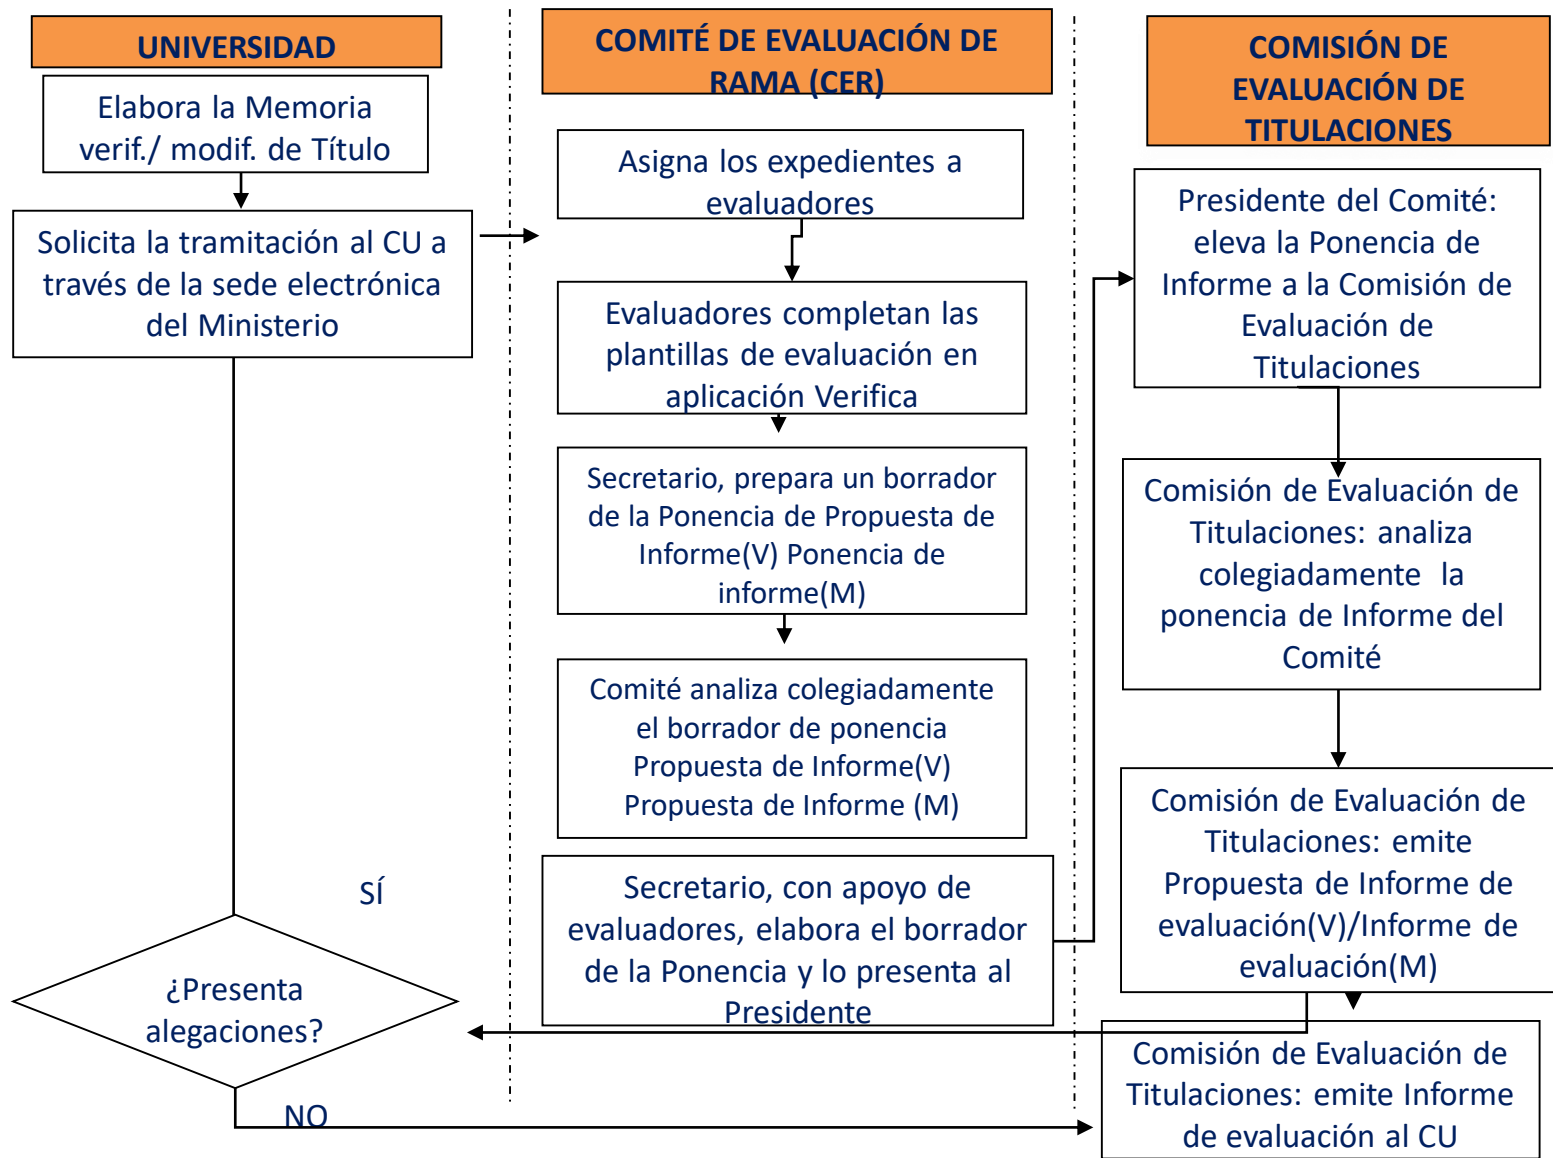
UNIVERSIDAD

Elabora la Memoria verif./ modif. de Título

Solicita la tramitación al CU a través de la sede electrónica del Ministerio

SÍ

¿Presenta alegaciones?

NO

COMITÉ DE EVALUACIÓN DE RAMA (CER)

Asigna los expedientes a evaluadores

Evaluadores completan las plantillas de evaluación en aplicación Verifica

Secretario, prepara un borrador de la Ponencia de Propuesta de Informe(V) Ponencia de informe(M)

Comité analiza colegiadamente el borrador de ponencia Propuesta de Informe(V) Propuesta de Informe (M)

Secretario, con apoyo de evaluadores, elabora el borrador de la Ponencia y lo presenta al Presidente

COMISIÓN DE EVALUACIÓN DE TITULACIONES

Presidente del Comité: eleva la Ponencia de Informe a la Comisión de Evaluación de Titulaciones

Comisión de Evaluación de Titulaciones: analiza colegiadamente la ponencia de Informe del Comité

Comisión de Evaluación de Titulaciones: emite Propuesta de Informe de evaluación(V)/Informe de evaluación(M)

Comisión de Evaluación de Titulaciones: emite Informe de evaluación al CU